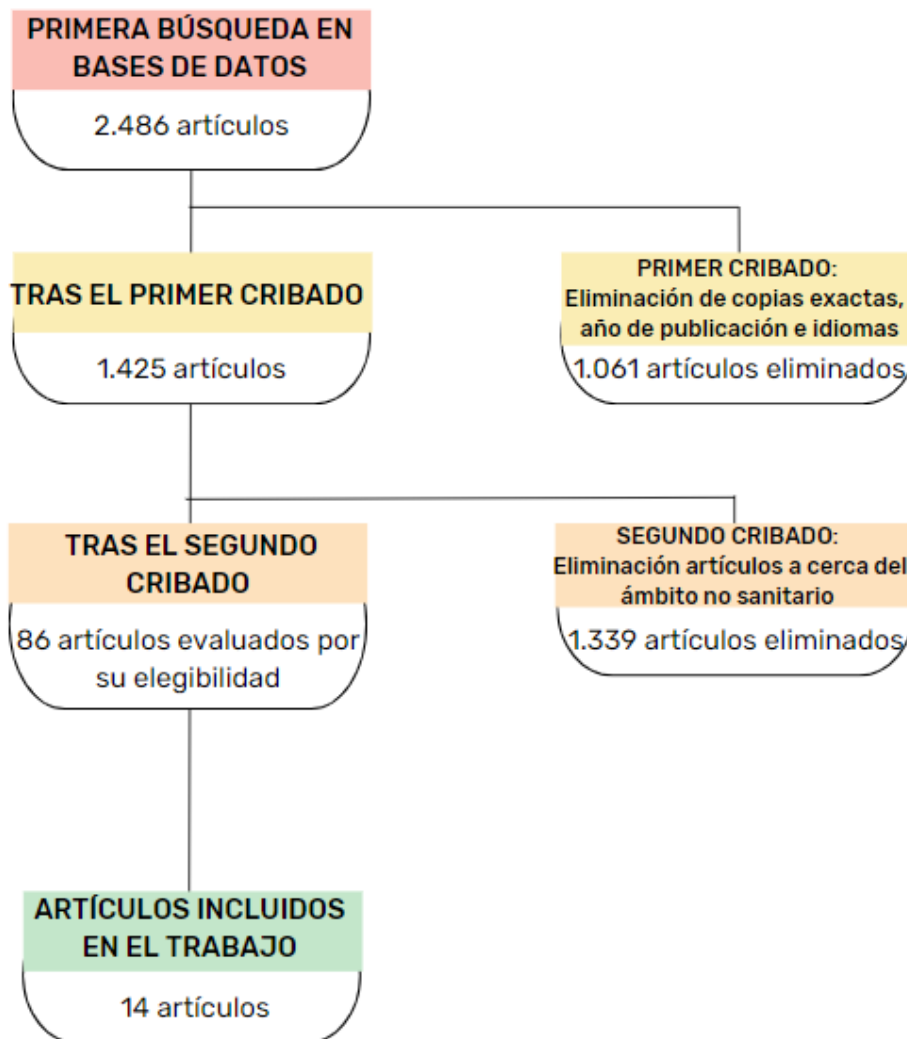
PRIMERA BÚSQUEDA EN BASES DE DATOS

2.486 artículos

TRAS EL PRIMER CRIBADO

1.425 artículos

PRIMER CRIBADO: Eliminación de copias exactas, año de publicación e idiomas

1.061 artículos eliminados

TRAS EL SEGUNDO CRIBADO

86 artículos evaluados por su elegibilidad

SEGUNDO CRIBADO: Eliminación artículos a cerca del ámbito no sanitario

1.339 artículos eliminados

ARTÍCULOS INCLUIDOS EN EL TRABAJO

14 artículos